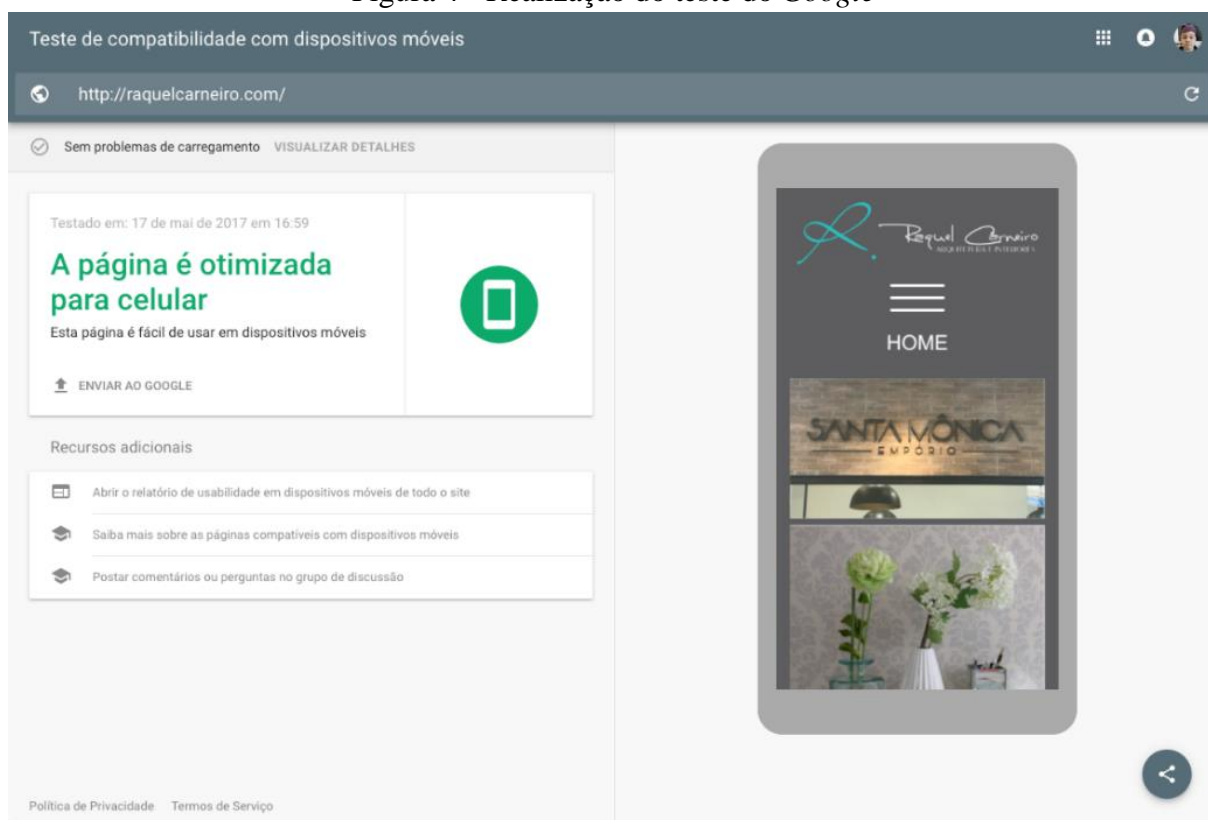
Figura 7 - Realização do teste do Google

Teste de compatibilidade com dispositivos móveis

http://raquelcarneiro.com/

Sem problemas de carregamento VISUALIZAR DETALHES

Testado em: 17 de mai de 2017 em 16:59

A página é otimizada para celular

Esta página é fácil de usar em dispositivos móveis

ENVIAR AO GOOGLE

Recursos adicionais

Abrir o relatório de usabilidade em dispositivos móveis de todo o site

Saiba mais sobre as páginas compatíveis com dispositivos móveis

Postar comentários ou perguntas no grupo de discussão

Política de Privacidade Termos de Serviço

Raquel Carneiro
ARQUITETURA E INTERIORES

HOME

SANTA MÔNICA
EMPÓRIO